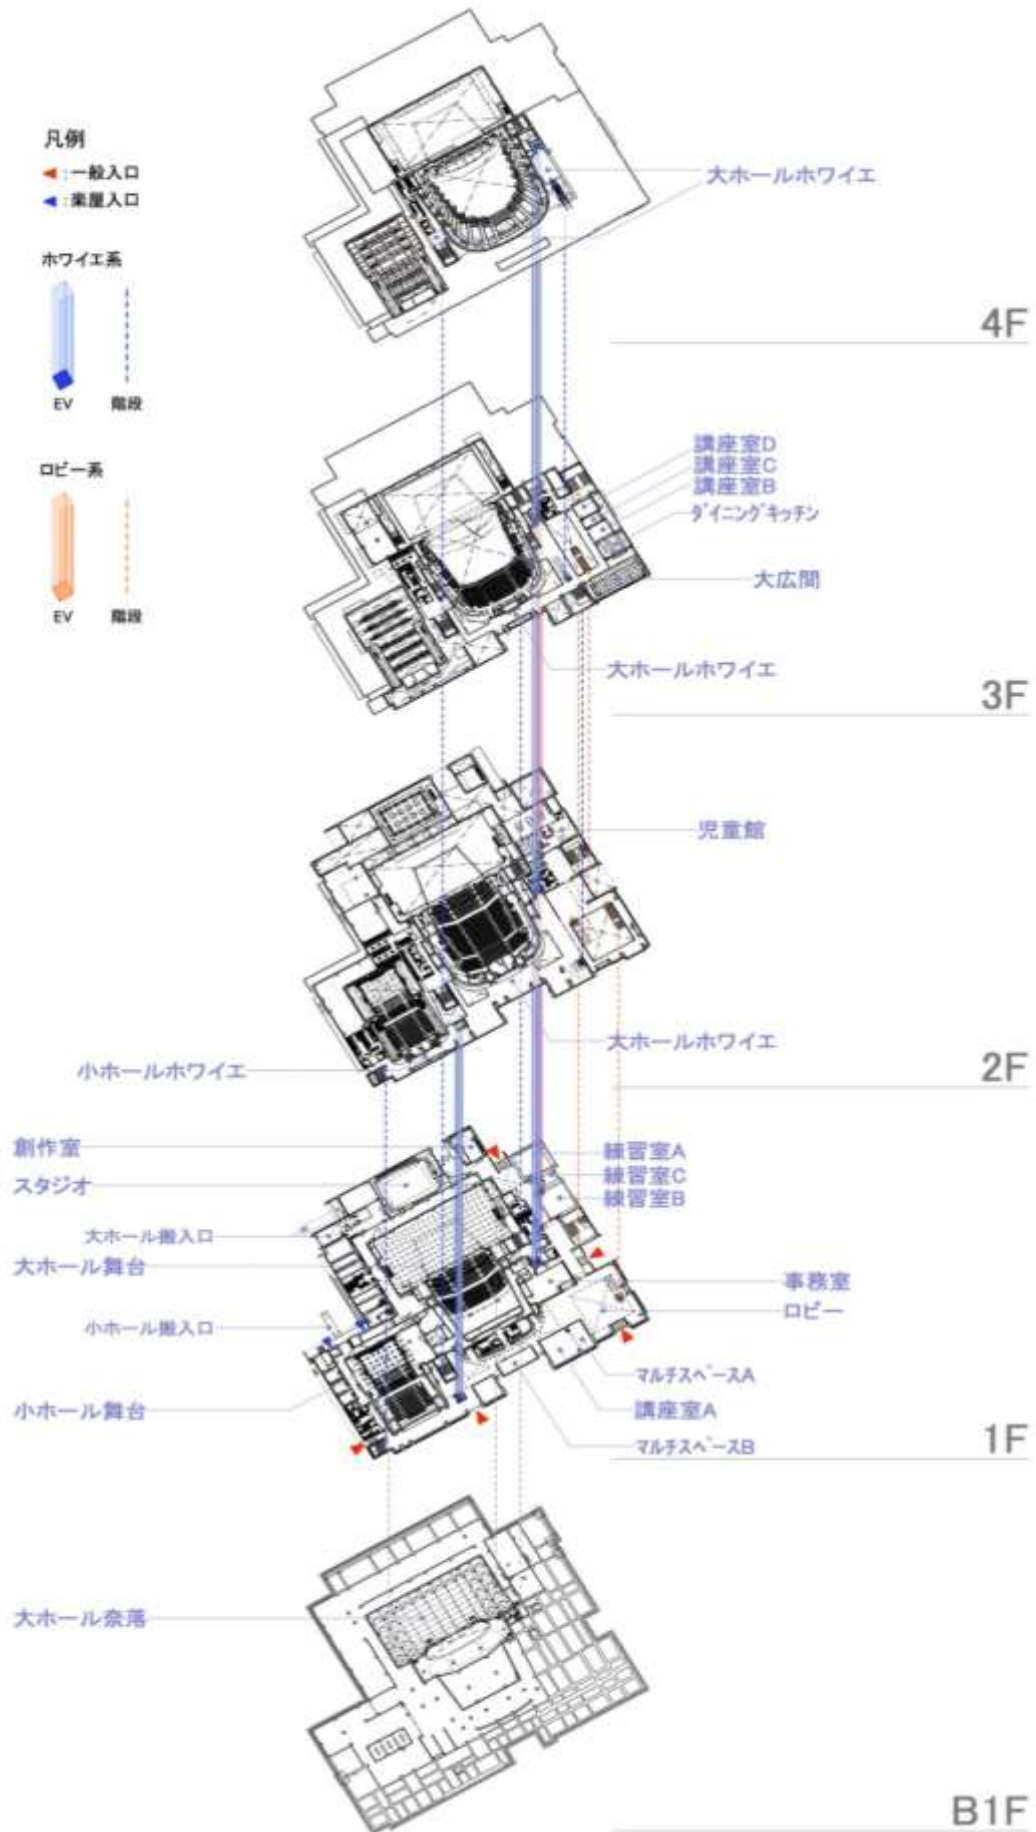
凡例
◀：一般入口
◀：楽屋入口

ホワイエ系

EV
階段

ロビー系

EV
階段

大ホールホワイエ

4F

講座室D
講座室C
講座室B
ダイニングキッチン
大広間
大ホールホワイエ

3F

児童館
大ホールホワイエ
小ホールホワイエ

2F

創作室
スタジオ
大ホール搬入口
大ホール舞台
小ホール搬入口
小ホール舞台
練習室A
練習室C
練習室B
事務室
ロビー
マルチスペースA
講座室A
マルチスペースB

1F

大ホール奈落

B1F